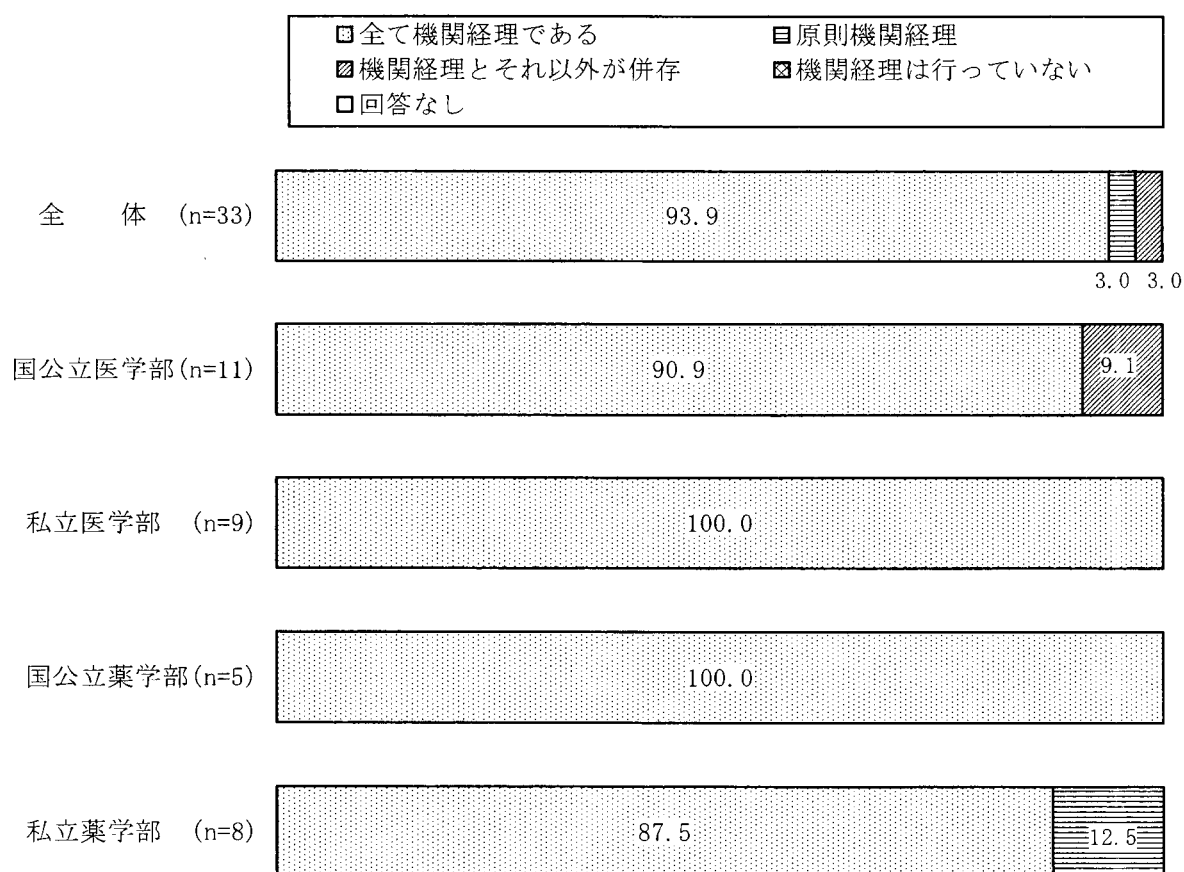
□全て機関経理である
目原則機関経理
▨機関経理とそれ以外が併存
⊠機関経理は行っていない
□回答なし

全　体 (n=33)
93.9
3.0 3.0

国公立医学部(n=11)
90.9
9.1

私立医学部 (n=9)
100.0

国公立薬学部(n=5)
100.0

私立薬学部 (n=8)
87.5
12.5